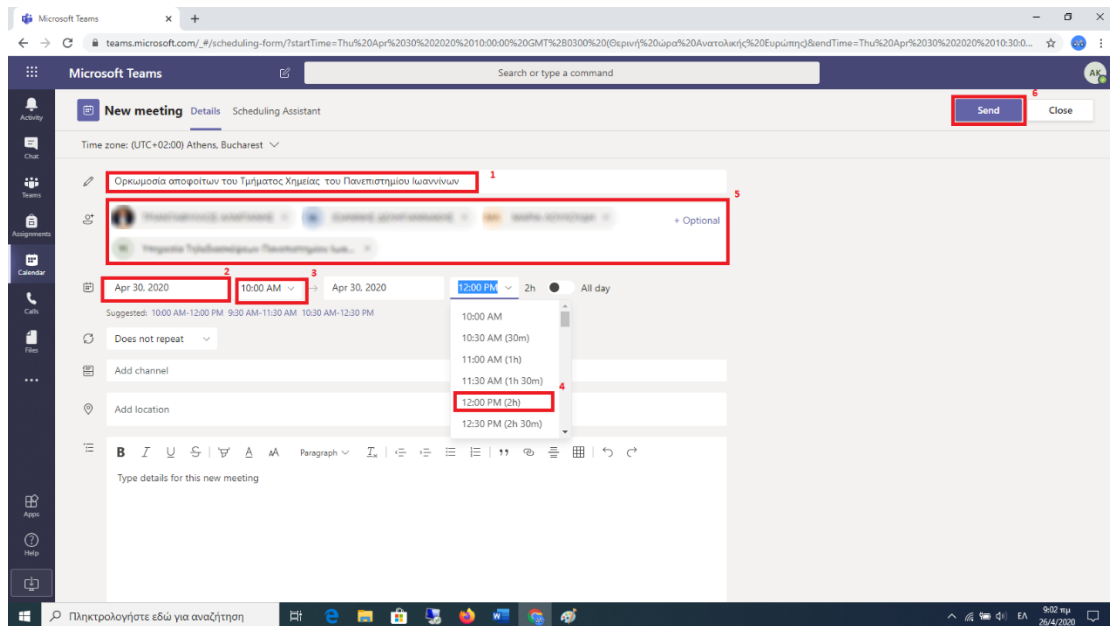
Microsoft Teams ×

teams.microsoft.com/_#/scheduling-form/?startTime=Thu%20Apr%2030%202020%2010:00:00%20GMT%2B0300%20(Θερινή%20ώρα%20Ανατολικής%20Ευρώπης)&endTime=Thu%20Apr%2030%202020%2010:30:0...

Microsoft Teams

Search or type a command

AK

Activity
Chat
Teams
Assignments
Calendar
Calls
Files
...
Apps
Help

New meeting Details Scheduling Assistant

6
Send
Close

Time zone: (UTC+02:00) Athens, Bucharest

Ορκωμοσία αποφοίτων του Τμήματος Χημείας του Πανεπιστημίου Ιωαννίνων 1

5
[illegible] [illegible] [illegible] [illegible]
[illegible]
+ Optional

2
Apr 30, 2020
3
10:00 AM
Apr 30, 2020
12:00 PM
2h
All day

Suggested: 10:00 AM-12:00 PM 9:30 AM-11:30 AM 10:30 AM-12:30 PM

10:00 AM
10:30 AM (30m)
11:00 AM (1h)
11:30 AM (1h 30m)
4
12:00 PM (2h)
12:30 PM (2h 30m)

Does not repeat

Add channel

Add location

B I U S Paragraph

Type details for this new meeting

Πληκτρολογήστε εδώ για αναζήτηση

ΕΛ 9:02 πμ 26/4/2020